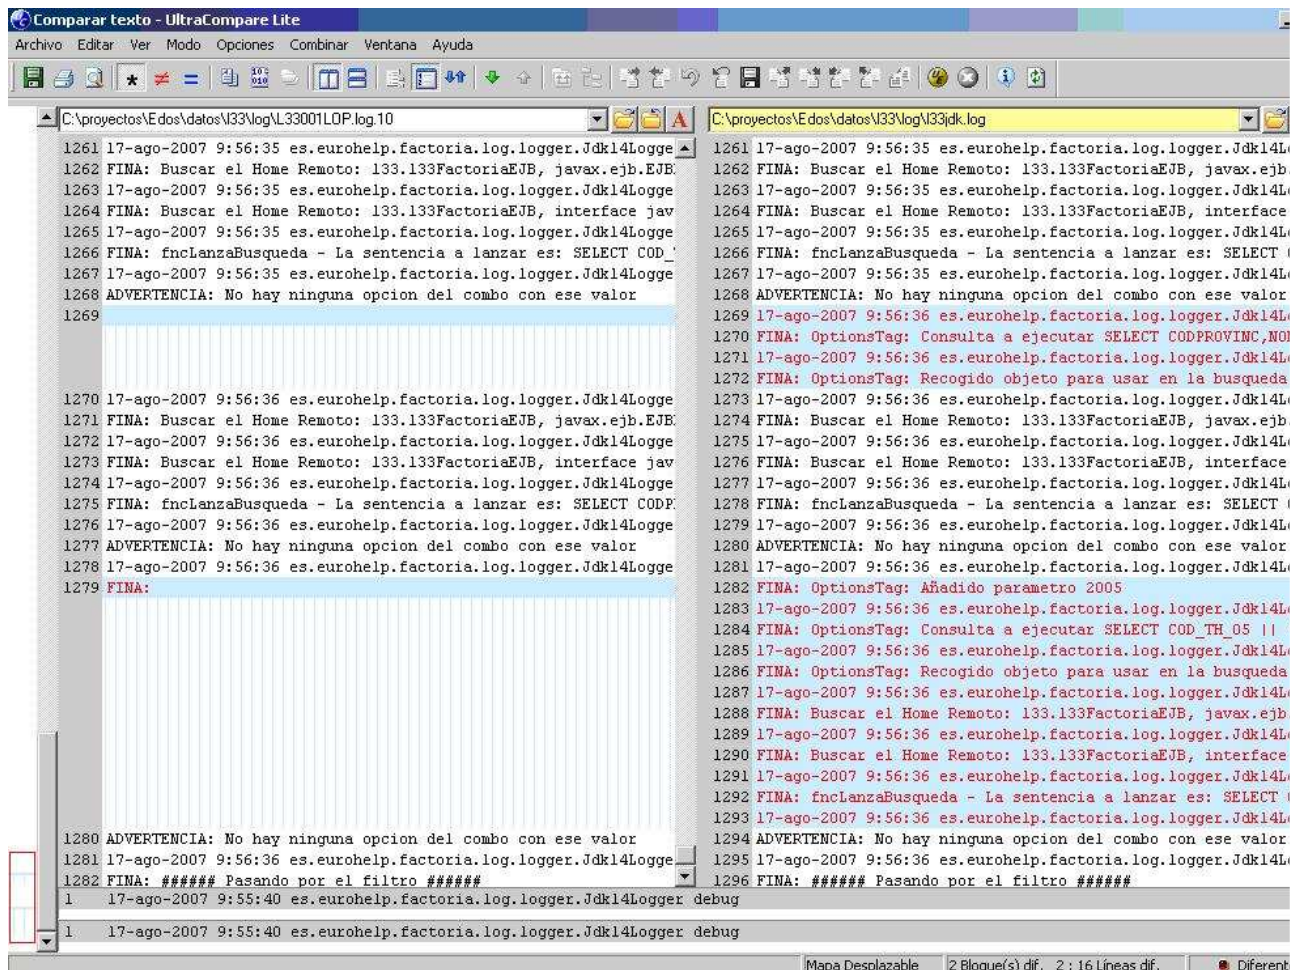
Comparar texto - UltraCompare Lite

Archivo Editar Ver Modo Opciones Combinar Ventana Ayuda

C:\proyectos\Edos\datos\I33\log\L33001LOP.log.10

1261 17-ago-2007 9:56:35 es.eurohelp.factoria.log.logger.Jdk14Logge
1262 FINA: Buscar el Home Remoto: 133.133FactoriaEJB, javax.ejb.EJB
1263 17-ago-2007 9:56:35 es.eurohelp.factoria.log.logger.Jdk14Logge
1264 FINA: Buscar el Home Remoto: 133.133FactoriaEJB, interface jav
1265 17-ago-2007 9:56:35 es.eurohelp.factoria.log.logger.Jdk14Logge
1266 FINA: fncLanzaBusqueda - La sentencia a lanzar es: SELECT COD_
1267 17-ago-2007 9:56:35 es.eurohelp.factoria.log.logger.Jdk14Logge
1268 ADVERTENCIA: No hay ninguna opcion del combo con ese valor
1269
1270 17-ago-2007 9:56:36 es.eurohelp.factoria.log.logger.Jdk14Logge
1271 FINA: Buscar el Home Remoto: 133.133FactoriaEJB, javax.ejb.EJB
1272 17-ago-2007 9:56:36 es.eurohelp.factoria.log.logger.Jdk14Logge
1273 FINA: Buscar el Home Remoto: 133.133FactoriaEJB, interface jav
1274 17-ago-2007 9:56:36 es.eurohelp.factoria.log.logger.Jdk14Logge
1275 FINA: fncLanzaBusqueda - La sentencia a lanzar es: SELECT CODP
1276 17-ago-2007 9:56:36 es.eurohelp.factoria.log.logger.Jdk14Logge
1277 ADVERTENCIA: No hay ninguna opcion del combo con ese valor
1278 17-ago-2007 9:56:36 es.eurohelp.factoria.log.logger.Jdk14Logge
1279 FINA:
1280 ADVERTENCIA: No hay ninguna opcion del combo con ese valor
1281 17-ago-2007 9:56:36 es.eurohelp.factoria.log.logger.Jdk14Logge
1282 FINA: ###### Pasando por el filtro ######

C:\proyectos\Edos\datos\I33\log\I33jdk.log

1261 17-ago-2007 9:56:35 es.eurohelp.factoria.log.logger.Jdk14L
1262 FINA: Buscar el Home Remoto: 133.133FactoriaEJB, javax.ejb.
1263 17-ago-2007 9:56:35 es.eurohelp.factoria.log.logger.Jdk14L
1264 FINA: Buscar el Home Remoto: 133.133FactoriaEJB, interface
1265 17-ago-2007 9:56:35 es.eurohelp.factoria.log.logger.Jdk14L
1266 FINA: fncLanzaBusqueda - La sentencia a lanzar es: SELECT
1267 17-ago-2007 9:56:35 es.eurohelp.factoria.log.logger.Jdk14L
1268 ADVERTENCIA: No hay ninguna opcion del combo con ese valor
1269 17-ago-2007 9:56:36 es.eurohelp.factoria.log.logger.Jdk14L
1270 FINA: OptionsTag: Consulta a ejecutar SELECT CODPROVINC,NO
1271 17-ago-2007 9:56:36 es.eurohelp.factoria.log.logger.Jdk14L
1272 FINA: OptionsTag: Recogido objeto para usar en la busqueda
1273 17-ago-2007 9:56:36 es.eurohelp.factoria.log.logger.Jdk14L
1274 FINA: Buscar el Home Remoto: 133.133FactoriaEJB, javax.ejb.
1275 17-ago-2007 9:56:36 es.eurohelp.factoria.log.logger.Jdk14L
1276 FINA: Buscar el Home Remoto: 133.133FactoriaEJB, interface
1277 17-ago-2007 9:56:36 es.eurohelp.factoria.log.logger.Jdk14L
1278 FINA: fncLanzaBusqueda - La sentencia a lanzar es: SELECT
1279 17-ago-2007 9:56:36 es.eurohelp.factoria.log.logger.Jdk14L
1280 ADVERTENCIA: No hay ninguna opcion del combo con ese valor
1281 17-ago-2007 9:56:36 es.eurohelp.factoria.log.logger.Jdk14L
1282 FINA: OptionsTag: Añadido parametro 2005
1283 17-ago-2007 9:56:36 es.eurohelp.factoria.log.logger.Jdk14L
1284 FINA: OptionsTag: Consulta a ejecutar SELECT COD_TH_05 ||
1285 17-ago-2007 9:56:36 es.eurohelp.factoria.log.logger.Jdk14L
1286 FINA: OptionsTag: Recogido objeto para usar en la busqueda
1287 17-ago-2007 9:56:36 es.eurohelp.factoria.log.logger.Jdk14L
1288 FINA: Buscar el Home Remoto: 133.133FactoriaEJB, javax.ejb
1289 17-ago-2007 9:56:36 es.eurohelp.factoria.log.logger.Jdk14L
1290 FINA: Buscar el Home Remoto: 133.133FactoriaEJB, interface
1291 17-ago-2007 9:56:36 es.eurohelp.factoria.log.logger.Jdk14L
1292 FINA: fncLanzaBusqueda - La sentencia a lanzar es: SELECT
1293 17-ago-2007 9:56:36 es.eurohelp.factoria.log.logger.Jdk14L
1294 ADVERTENCIA: No hay ninguna opcion del combo con ese valor
1295 17-ago-2007 9:56:36 es.eurohelp.factoria.log.logger.Jdk14L
1296 FINA: ###### Pasando por el filtro ######

1 17-ago-2007 9:55:40 es.eurohelp.factoria.log.logger.Jdk14Logger debug
1 17-ago-2007 9:55:40 es.eurohelp.factoria.log.logger.Jdk14Logger debug

Mapa Desplazable | 2 Bloque(s) dif. 2 : 16 Líneas dif. | Diferent